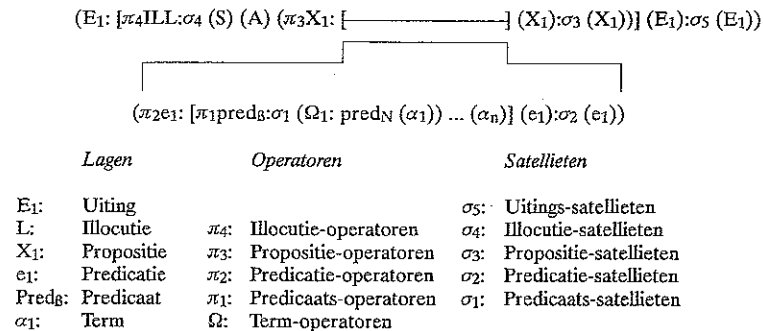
(E$_1$: [$\pi_4$ILL:$\sigma_4$ (S) (A) ($\pi_3$X$_1$: [ ] (X$_1$):$\sigma_3$ (X$_1$))] (E$_1$):$\sigma_5$ (E$_1$))

($\pi_2$e$_1$: [$\pi_1$pred$_\beta$:$\sigma_1$ ($\Omega_1$: pred$_N$ ($\alpha_1$)) ... ($\alpha_n$)] (e$_1$):$\sigma_2$ (e$_1$))

| *Lagen* | | *Operatoren* | | *Satellieten* | |
|---|---|---|---|---|---|
| E$_1$: | Uiting | | | $\sigma_5$: | Uitings-satellieten |
| L: | Illocutie | $\pi_4$: | Illocutie-operatoren | $\sigma_4$: | Illocutie-satellieten |
| X$_1$: | Propositie | $\pi_3$: | Propositie-operatoren | $\sigma_3$: | Propositie-satellieten |
| e$_1$: | Predicatie | $\pi_2$: | Predicatie-operatoren | $\sigma_2$: | Predicatie-satellieten |
| Pred$_\beta$: | Predicaat | $\pi_1$: | Predicaats-operatoren | $\sigma_1$: | Predicaats-satellieten |
| $\alpha_1$: | Term | $\Omega$: | Term-operatoren | | |